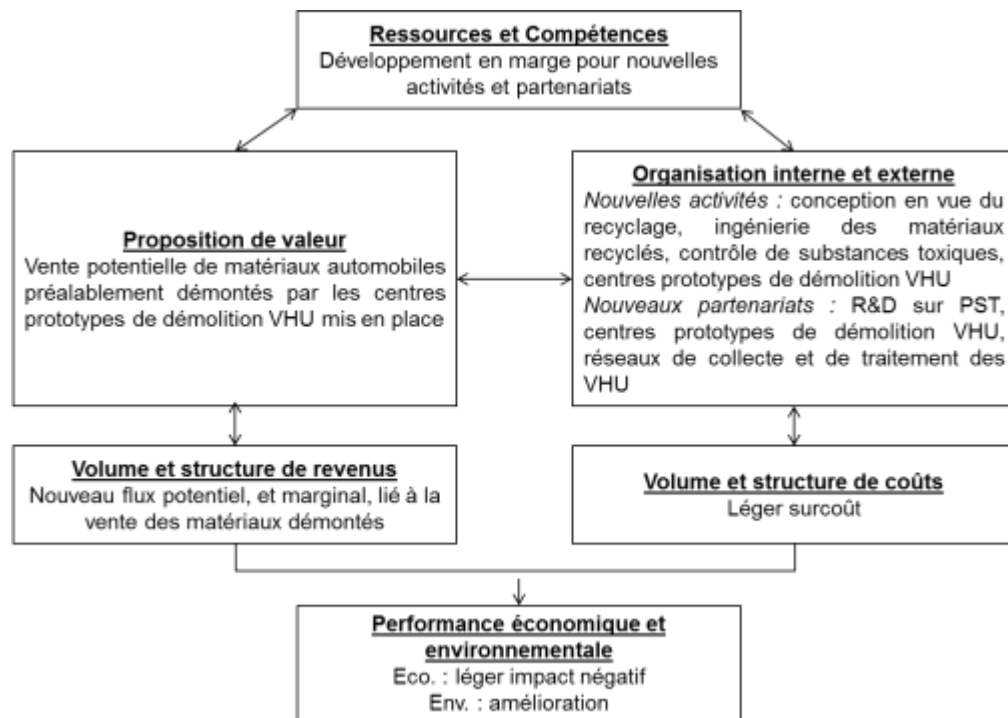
Ressources et Compétences
Développement en marge pour nouvelles activités et partenariats

Proposition de valeur
Vente potentielle de matériaux automobiles préalablement démontés par les centres prototypes de démolition VHU mis en place

Organisation interne et externe
Nouvelles activités : conception en vue du recyclage, ingénierie des matériaux recyclés, contrôle de substances toxiques, centres prototypes de démolition VHU
Nouveaux partenariats : R&D sur PST, centres prototypes de démolition VHU, réseaux de collecte et de traitement des VHU

Volume et structure de revenus
Nouveau flux potentiel, et marginal, lié à la vente des matériaux démontés

Volume et structure de coûts
Léger surcoût

Performance économique et environnementale
Eco. : léger impact négatif
Env. : amélioration